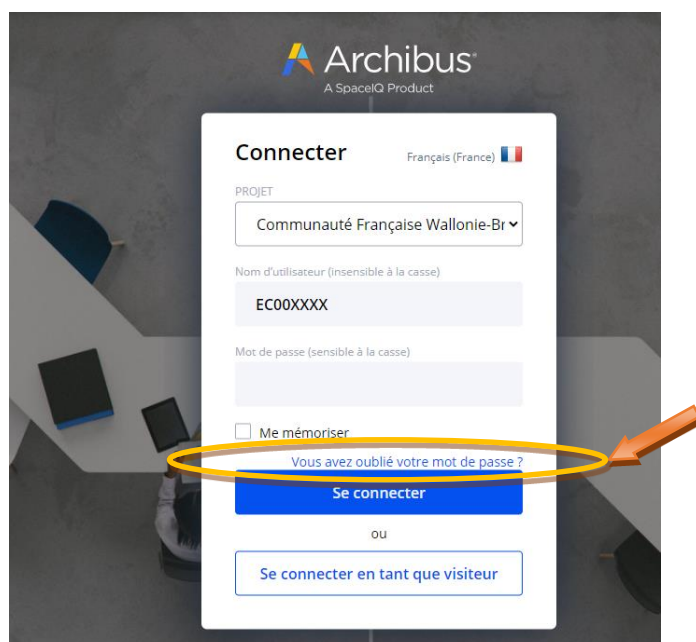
Archibus
A SpaceIQ Product

Connecter

Français (France)

PROJET

Communauté Française Wallonie-Br

Nom d'utilisateur (insensible à la casse)

EC00XXXX

Mot de passe (sensible à la casse)

Me mémoriser

Vous avez oublié votre mot de passe ?

Se connecter

ou

Se connecter en tant que visiteur